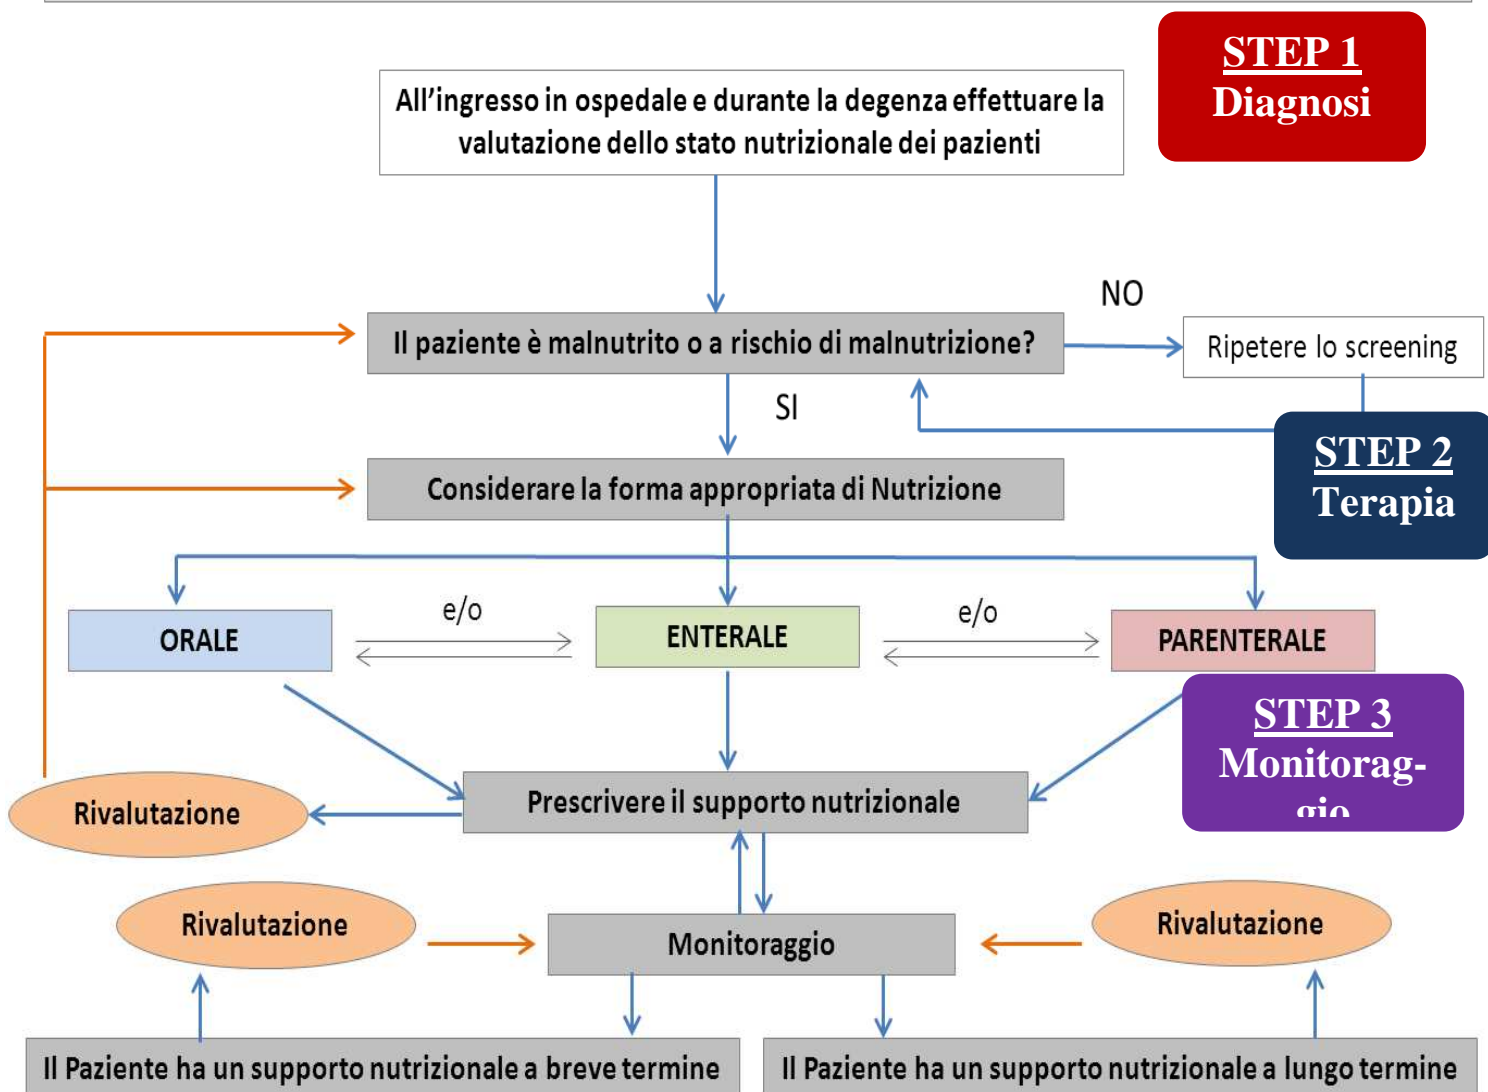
STEP 1
Diagnosi

All'ingresso in ospedale e durante la degenza effettuare la valutazione dello stato nutrizionale dei pazienti

NO

Il paziente è malnutrito o a rischio di malnutrizione?

Ripetere lo screening

SI

STEP 2
Terapia

Considerare la forma appropriata di Nutrizione

ORALE

e/o

ENTERALE

e/o

PARENTERALE

STEP 3
Monitoraggio

Rivalutazione

Prescrivere il supporto nutrizionale

Rivalutazione

Monitoraggio

Rivalutazione

Il Paziente ha un supporto nutrizionale a breve termine

Il Paziente ha un supporto nutrizionale a lungo termine